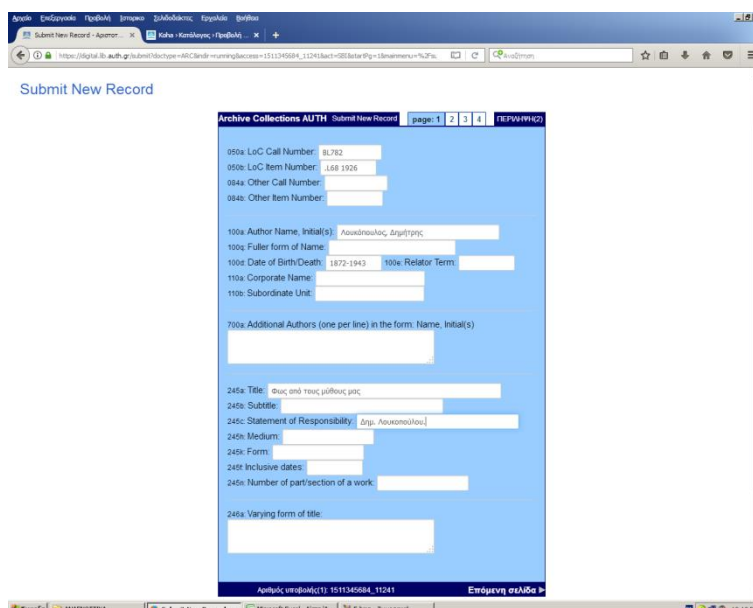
Αρχείο Επεξεργασία Προβολή Ιστορικό Σελιδοδείκτες Εργαλεία Βοήθεια

Submit New Record - Αριστοτ... ×
Koha › Κατάλογος › Προβολή ... ×
+

https://digital.lib.auth.gr/submit?doctype=ARC&indir=running&access=1511345684_11241&act=SBI&startPg=1&mainmenu=%2Fsu

Αναζήτηση

Submit New Record

Archive Collections AUTH Submit New Record page: 1 2 3 4 ΠΕΡΙΛΗΨΗ(2)

050a: LoC Call Number: BL782
050b: LoC Item Number: .L68 1926
084a: Other Call Number:
084b: Other Item Number:

100a: Author Name, Initial(s): Λουκόπουλος, Δημήτρης
100q: Fuller form of Name:
100d: Date of Birth/Death: 1872-1943 100e: Relator Term:
110a: Corporate Name:
110b: Subordinate Unit:

700a: Additional Authors (one per line) in the form: Name, Initial(s)

245a: Title: Φως από τους μύθους μας
245b: Subtitle:
245c: Statement of Responsibility: Δημ. Λουκοπούλου.
245h: Medium:
245k: Form:
245f: Inclusive dates:
245n: Number of part/section of a work:

246a: Varying form of title:

Αριθμός υποβολής(1): 1511345684_11241
Επόμενη σελίδα ▶